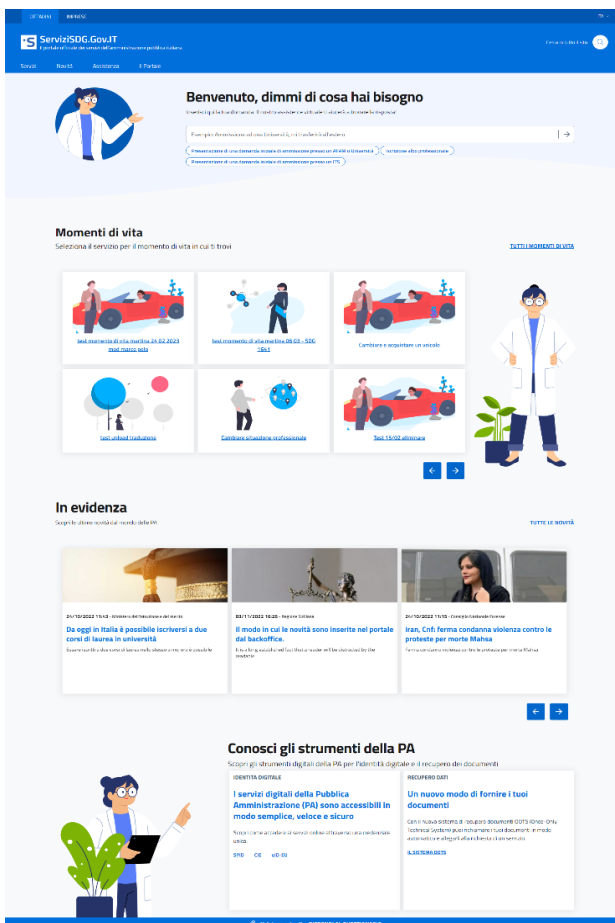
CITTADINI IMPRESE

ServiziSDG.Gov.IT
Il portale ufficiale dei servizi della Pubblica Amministrazione italiana

Tematiche Novità Assistenza Il Portale

Benvenuto, dimmi di cosa hai bisogno

Esempio: Prenotazione ad una Università, richiedere il visto all'estero

Presentazione di una domanda iniziale di ammissione presso un AFAM o Università
Iscrizione albo professionale
Presentazione di una domanda iniziale di ammissione presso un ITS

Momenti di vita
Seleziona il servizio per il momento di vita in cui ti trovi

TUTTI I MOMENTI DI VITA

Test momento di vita mattina 24.02.2023 mod marco pola
test momento di vita mattina 09.03 - SDG 14x4
Cambiare e acquistare un veicolo
Test unload traduzione
Cambiare situazione professionale
Test 15/02 ottomana

In evidenza
Scopri le ultime novità dal mondo della PA

TUTTE LE NOVITÀ

24/10/2022 15:43 - Ministero dell'Istruzione e del merito
Da oggi in Italia è possibile iscriversi a due corsi di laurea in università

03/11/2022 16:25 - Regione Sicilia
Il modo in cui le novità sono inserite nel portale dal backoffice.

24/10/2022 15:15 - Consiglio Nazionale Forense
Iran, Cnf: ferma condanna violenza contro le proteste per morte Mahsa

Conosci gli strumenti della PA
Scopri gli strumenti digitali della PA per l'identità digitale e il recupero dei documenti

IDENTITÀ DIGITALE
I servizi digitali della Pubblica Amministrazione (PA) sono accessibili in modo semplice, veloce e sicuro

SPID CIE eID-EU

RECUPERO DATI
Un nuovo modo di fornire i tuoi documenti

IL SISTEMA OOTS